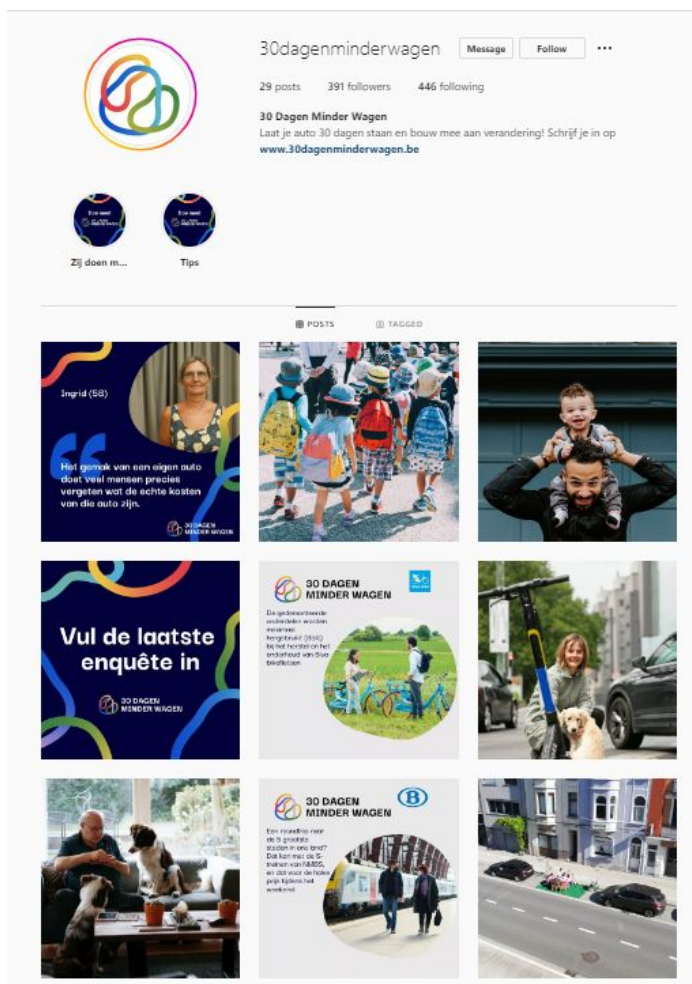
30dagenminderwagen Message Follow ···

29 posts 391 followers 446 following

30 Dagen Minder Wagen
Laat je auto 30 dagen staan en bouw mee aan verandering! Schrijf je in op www.30dagenminderwagen.be

Zij doen m... Tips

POSTS TAGGED

Ingrid (58)

Het gemak van een eigen auto doet veel mensen precies vergeten wat de echte kosten van die auto zijn.

30 DAGEN MINDER WAGEN

Vul de laatste enquête in

30 DAGEN MINDER WAGEN

30 DAGEN MINDER WAGEN

De gedeeltelijk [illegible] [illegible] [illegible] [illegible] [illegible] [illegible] Blue-bike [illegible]

30 DAGEN MINDER WAGEN

B

Een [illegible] naar de 5 grootste steden in ons land? Dat kan met de S-treinen van NMBS, en dat voor de halve prijs tijdens het weekend.